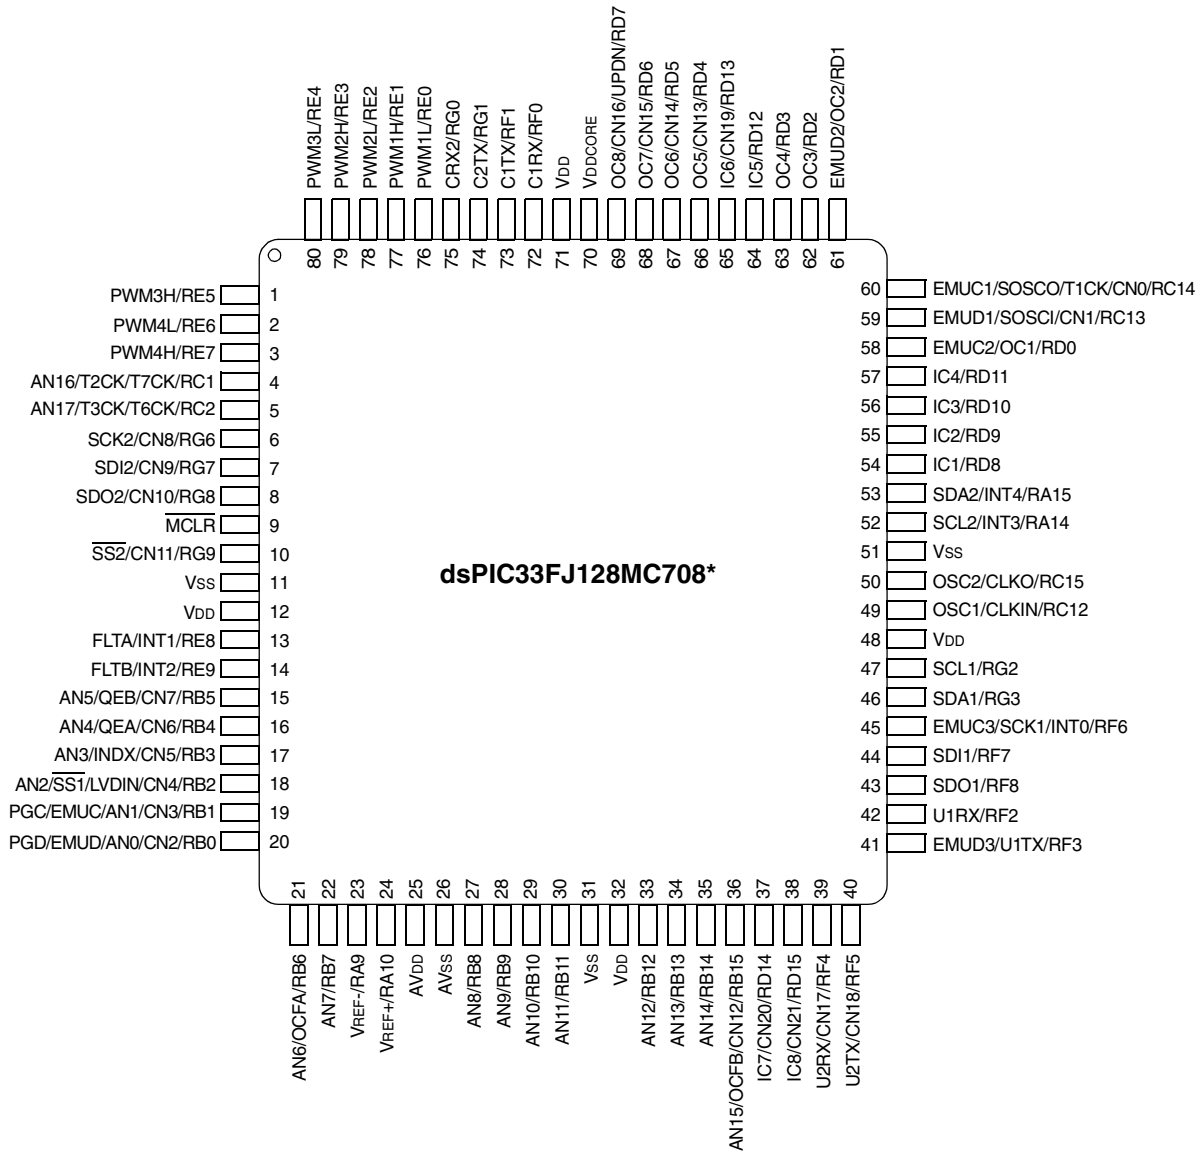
PWM3L/RE4 80
PWM2H/RE3 79
PWM2L/RE2 78
PWM1H/RE1 77
PWM1L/RE0 76
CRX2/RG0 75
C2TX/RG1 74
C1TX/RF1 73
C1RX/RF0 72
VDD 71
VDDCORE 70
OC8/CN16/UPDN/RD7 69
OC7/CN15/RD6 68
OC6/CN14/RD5 67
OC5/CN13/RD4 66
IC6/CN19/RD13 65
IC5/RD12 64
OC4/RD3 63
OC3/RD2 62
EMUD2/OC2/RD1 61

PWM3H/RE5 1
PWM4L/RE6 2
PWM4H/RE7 3
AN16/T2CK/T7CK/RC1 4
AN17/T3CK/T6CK/RC2 5
SCK2/CN8/RG6 6
SDI2/CN9/RG7 7
SDO2/CN10/RG8 8
$\overline{MCLR}$ 9
$\overline{SS2}$/CN11/RG9 10
VSS 11
VDD 12
FLTA/INT1/RE8 13
FLTB/INT2/RE9 14
AN5/QEB/CN7/RB5 15
AN4/QEA/CN6/RB4 16
AN3/INDX/CN5/RB3 17
AN2/$\overline{SS1}$/LVDIN/CN4/RB2 18
PGC/EMUC/AN1/CN3/RB1 19
PGD/EMUD/AN0/CN2/RB0 20

dsPIC33FJ128MC708*

60 EMUC1/SOSCO/T1CK/CN0/RC14
59 EMUD1/SOSCI/CN1/RC13
58 EMUC2/OC1/RD0
57 IC4/RD11
56 IC3/RD10
55 IC2/RD9
54 IC1/RD8
53 SDA2/INT4/RA15
52 SCL2/INT3/RA14
51 VSS
50 OSC2/CLKO/RC15
49 OSC1/CLKIN/RC12
48 VDD
47 SCL1/RG2
46 SDA1/RG3
45 EMUC3/SCK1/INT0/RF6
44 SDI1/RF7
43 SDO1/RF8
42 U1RX/RF2
41 EMUD3/U1TX/RF3

21 AN6/OCFA/RB6
22 AN7/RB7
23 VREF-/RA9
24 VREF+/RA10
25 AVDD
26 AVSS
27 AN8/RB8
28 AN9/RB9
29 AN10/RB10
30 AN11/RB11
31 VSS
32 VDD
33 AN12/RB12
34 AN13/RB13
35 AN14/RB14
36 AN15/OCFB/CN12/RB15
37 IC7/CN20/RD14
38 IC8/CN21/RD15
39 U2RX/CN17/RF4
40 U2TX/CN18/RF5